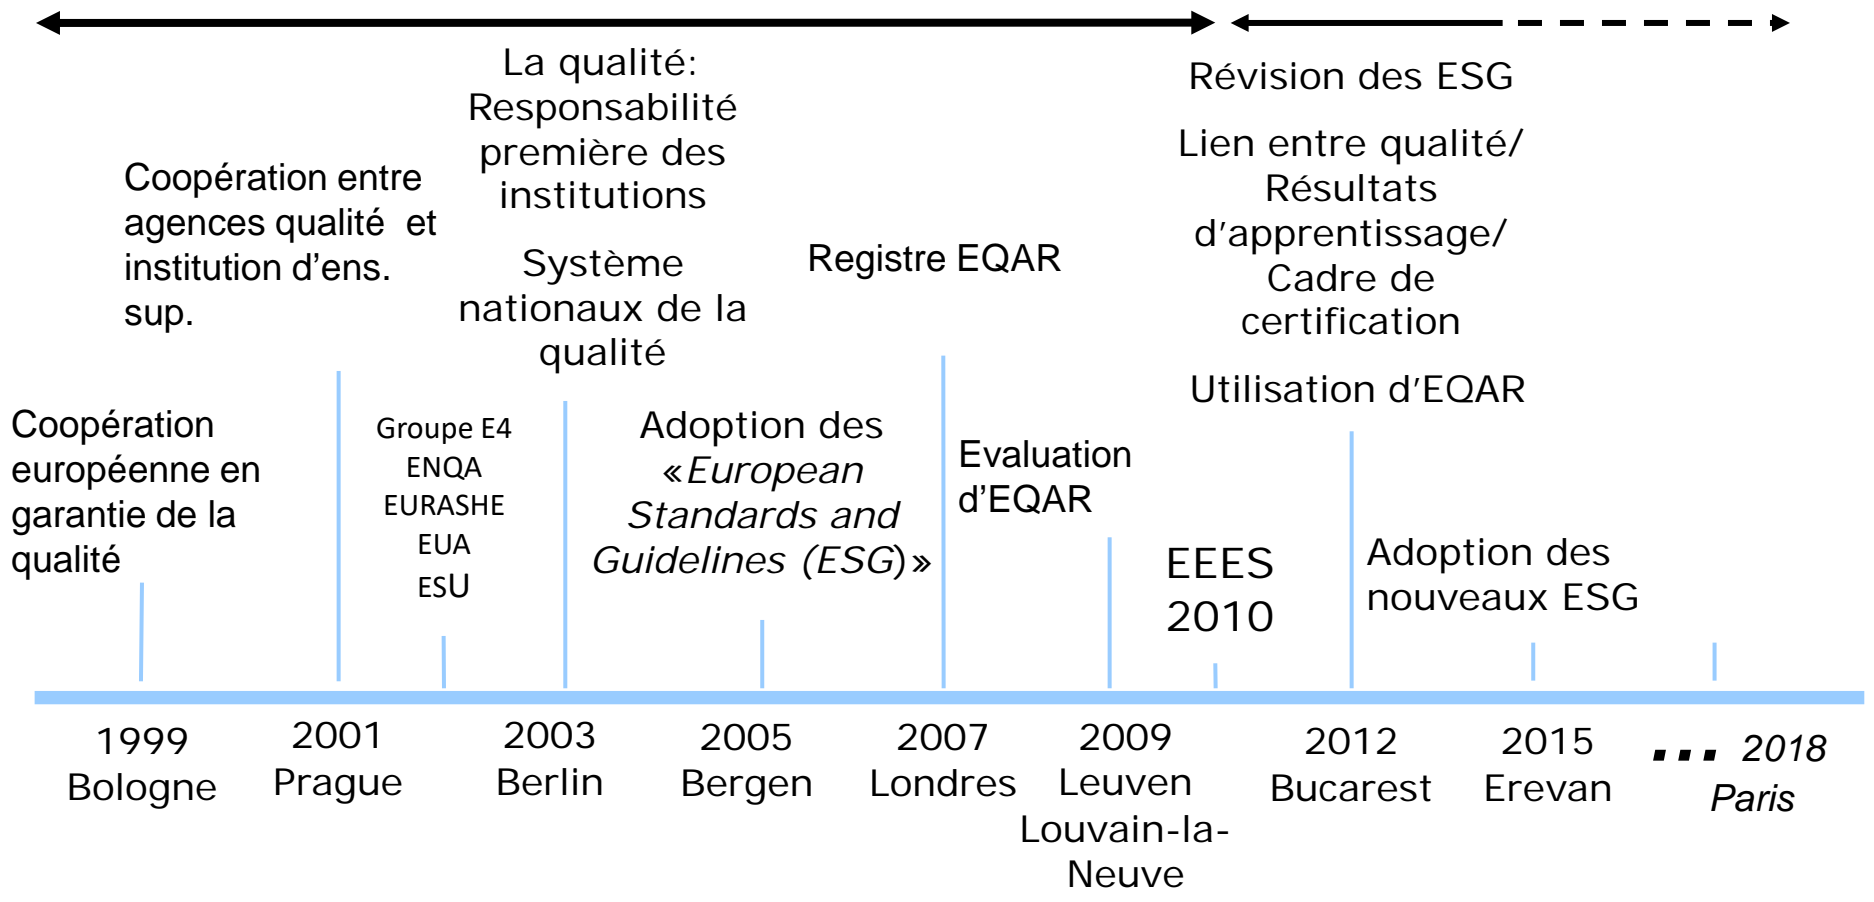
La qualité: Responsabilité première des institutions

Système nationaux de la qualité

Coopération entre agences qualité et institution d'ens. sup.

Registre EQAR

Révision des ESG

Lien entre qualité/ Résultats d'apprentissage/ Cadre de certification

Utilisation d'EQAR

Coopération européenne en garantie de la qualité

Groupe E4
ENQA
EURASHE
EUA
ESU

Adoption des «European Standards and Guidelines (ESG)»

Evaluation d'EQAR

EEES 2010

Adoption des nouveaux ESG

1999 Bologne

2001 Prague

2003 Berlin

2005 Bergen

2007 Londres

2009 Leuven Louvain-la-Neuve

2012 Bucarest

2015 Erevan

... 2018 Paris